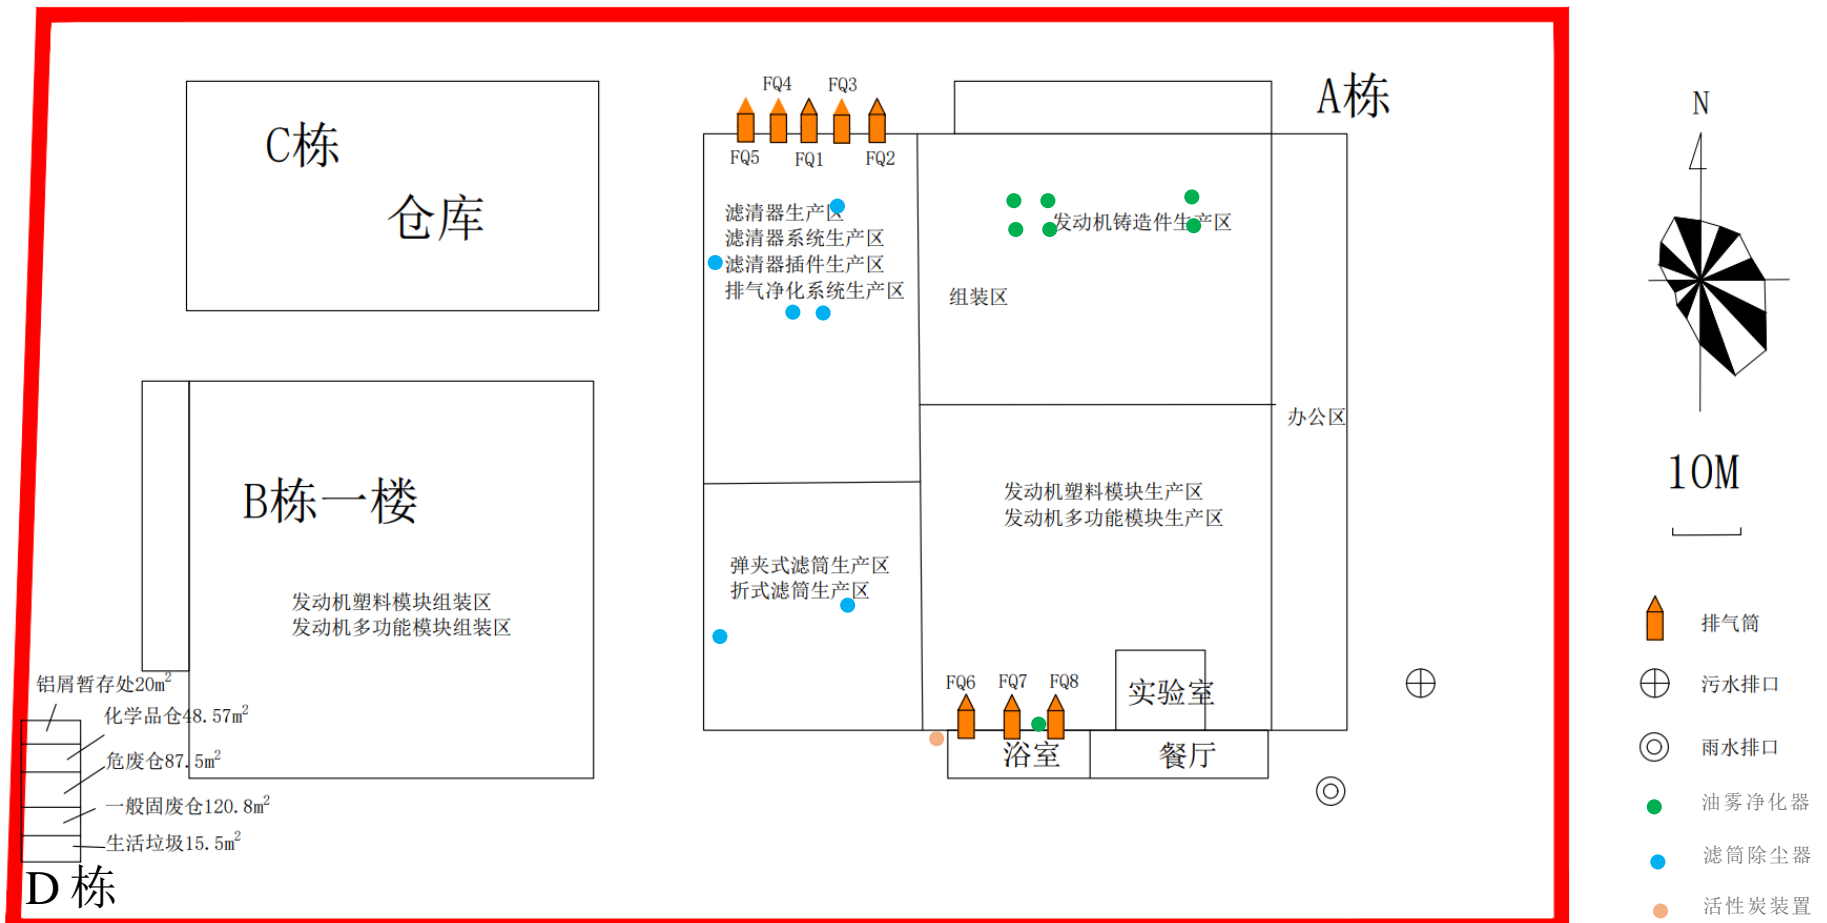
C栋
仓库

FQ4 FQ3
FQ5 FQ1 FQ2

A栋

滤清器生产区
滤清器系统生产区
滤清器插件生产区
排气净化系统生产区

发动机铸造件生产区

组装区

N

10M

B栋一楼

发动机塑料模块组装区
发动机多功能模块组装区

办公区

发动机塑料模块生产区
发动机多功能模块生产区

弹夹式滤筒生产区
折式滤筒生产区

铝屑暂存处20m$^2$
化学品仓48.57m$^2$
危废仓87.5m$^2$
一般固废仓120.8m$^2$
生活垃圾15.5m$^2$

D栋

FQ6 FQ7 FQ8
实验室
浴室
餐厅

排气筒
污水排口
雨水排口
油雾净化器
滤筒除尘器
活性炭装置